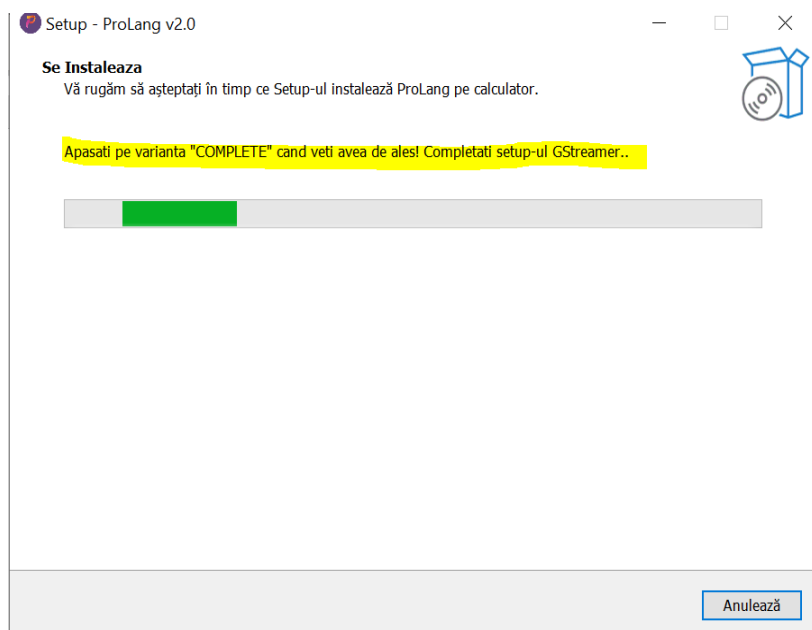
Setup - ProLang v2.0

Se Instaleaza
Vă rugăm să așteptați în timp ce Setup-ul instalează ProLang pe calculator.

Apasati pe varianta "COMPLETE" cand veti avea de ales! Completati setup-ul GStreamer..

Anulează